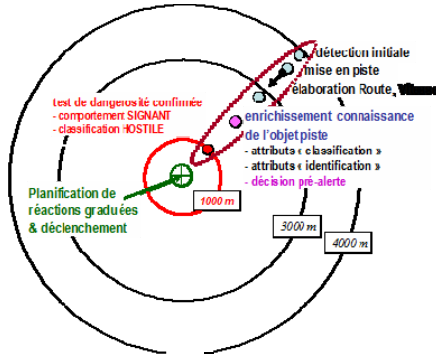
détection initiale
mise en piste
élaboration Route, Vitesse

test de dangerosité confirmée
- comportement SIGNANT
- classification HOSTILE

enrichissement connaissance de l'objet piste
- attributs « classification »
- attributs « identification »
- décision pré-alerte

Planification de réactions graduées & déclenchement

1000 m

3000 m

4000 m